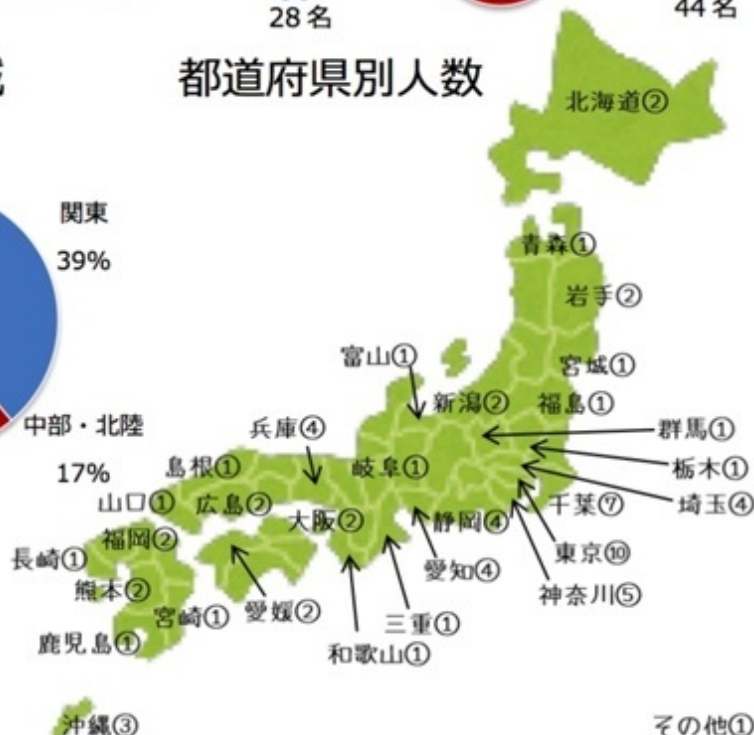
28名

44名

都道府県別人数

関東
39%

中部・北陸
17%

北海道②
青森①
岩手②
宮城①
福島①
富山①
新潟②
群馬①
栃木①
埼玉④
千葉⑦
東京⑩
神奈川⑤
静岡④
愛知④
三重①
和歌山①
岐阜①
大阪②
兵庫④
島根①
広島②
山口①
福岡②
長崎①
熊本②
宮崎①
愛媛②
鹿児島①
沖縄③
その他①